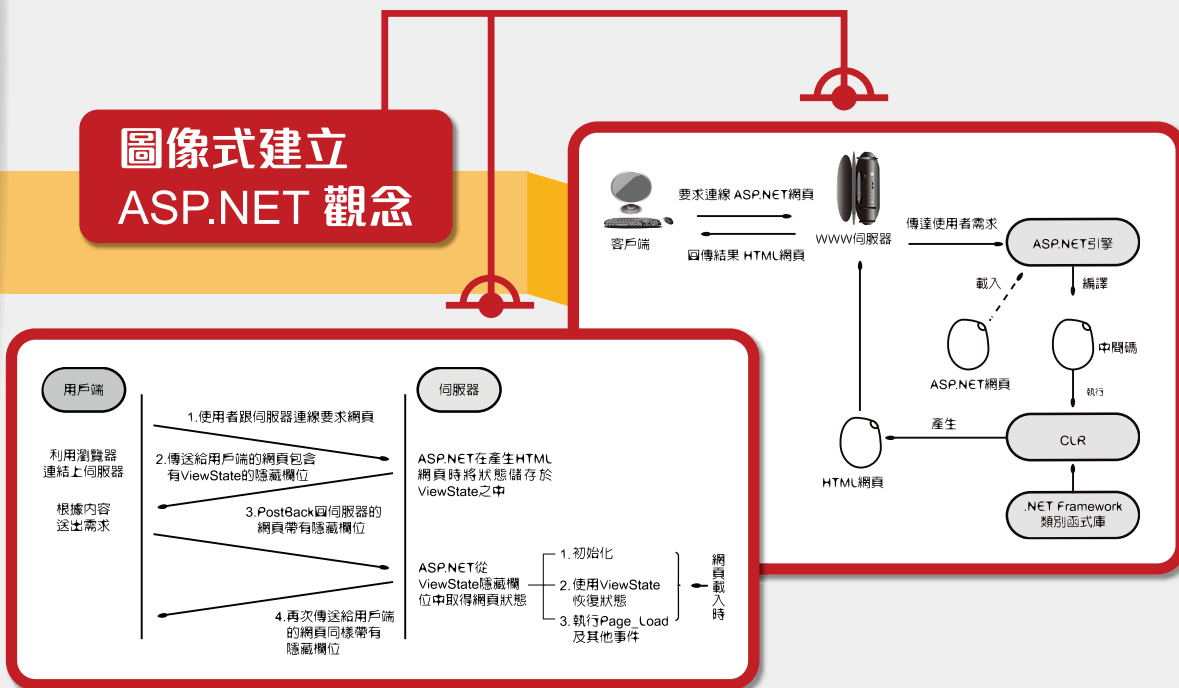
圖像式建立
ASP.NET 觀念

客戶端
要求連線 ASP.NET網頁
回傳結果 HTML網頁
WWW伺服器
傳達使用者需求
ASP.NET引擎
載入
編譯
ASP.NET網頁
中間碼
執行
產生
HTML網頁
CLR
.NET Framework
類別函式庫

用戶端
伺服器
1.使用者跟伺服器連線要求網頁
利用瀏覽器連結上伺服器
2.傳送給用戶端的網頁包含有ViewState的隱藏欄位
ASP.NET在產生HTML網頁時將狀態儲存於ViewState之中
根據內容送出需求
3.PostBack回伺服器的網頁帶有隱藏欄位
ASP.NET從ViewState隱藏欄位中取得網頁狀態
1. 初始化
2. 使用ViewState恢復狀態
3. 執行Page_Load及其他事件
網頁載入時
4.再次傳送給用戶端的網頁同樣帶有隱藏欄位